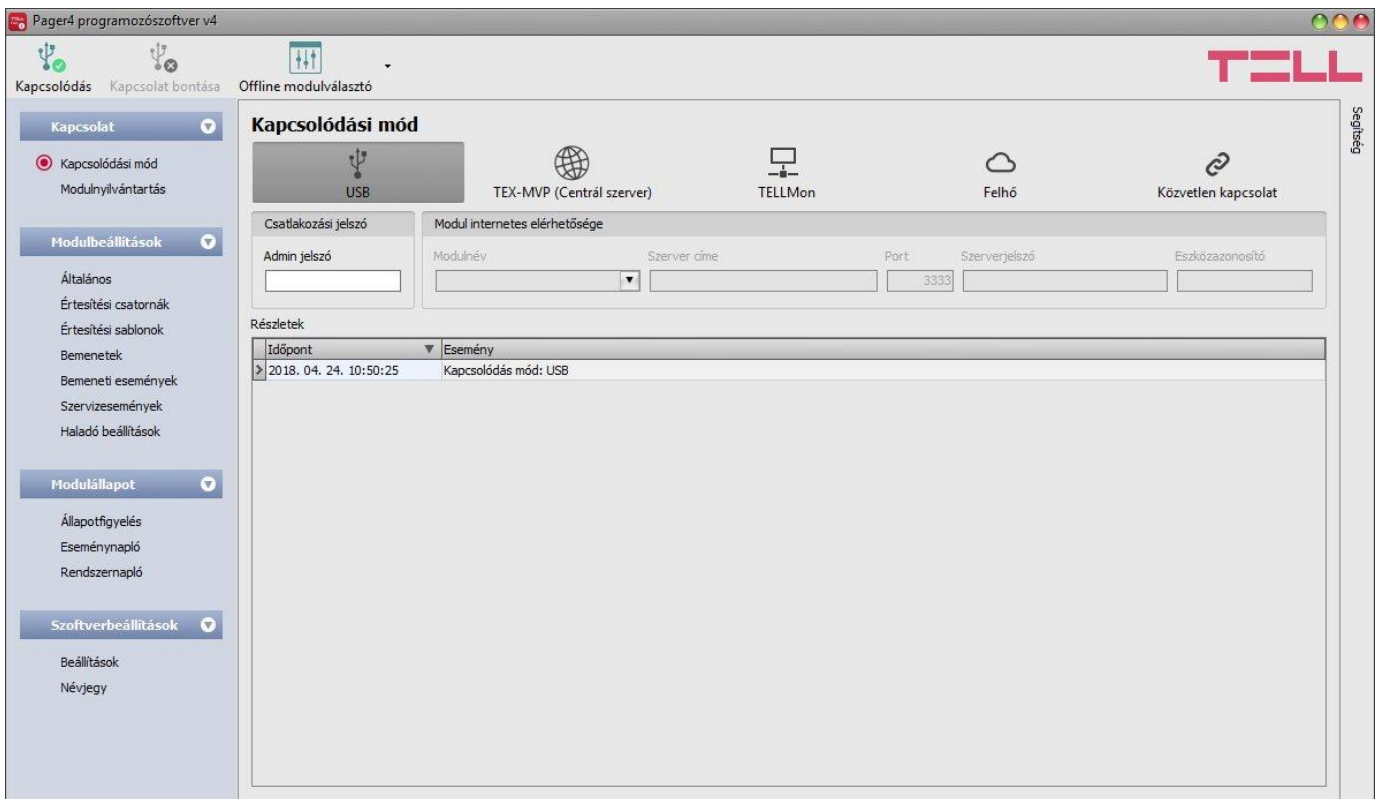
Pager4 programozószoftver v4

Kapcsolódás Kapcsolat bontása Offline modulválasztó

TELL

Kapcsolat

Kapcsolódási mód
Modulnyilvántartás

Modulbeállítások

Általános
Értesítési csatornák
Értesítési sablonok
Bemenetek
Bemeneti események
Szervizesemények
Haladó beállítások

Modulállapot

Állapotfigyelés
Eseménynapló
Rendszernapló

Szoftverbeállítások

Beállítások
Névjegy

Kapcsolódási mód

USB
TEX-MVP (Centrál szerver)
TELLMon
Felhő
Közvetlen kapcsolat

Csatlakozási jelszó
Admin jelszó

Modul internetes elérhetősége
Modulnév
Szerver címe
Port
3333
Szerverjelszó
Eszközazonosító

Részletek

| Időpont | Esemény |
|---|---|
| 2018. 04. 24. 10:50:25 | Kapcsolódás mód: USB |

Segítség